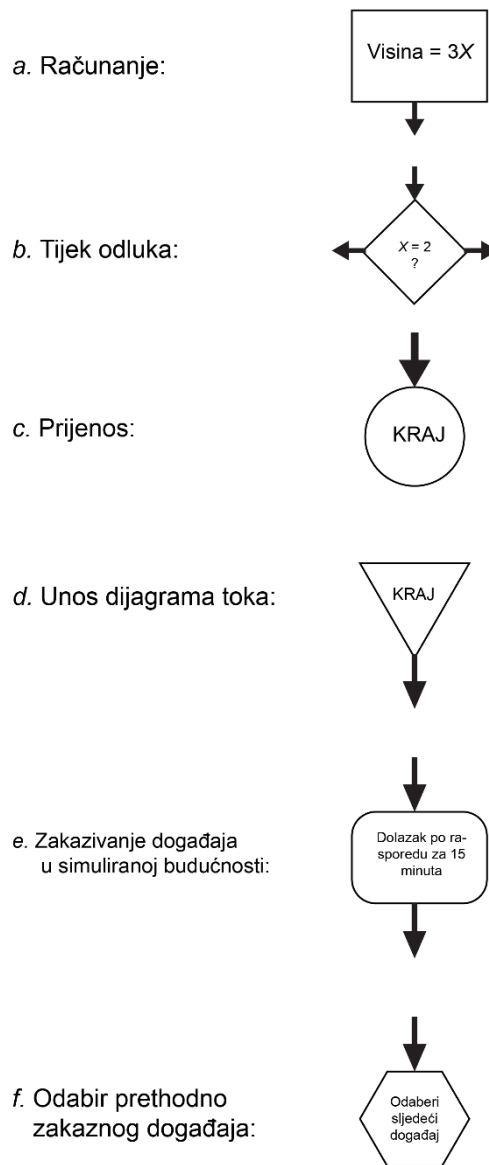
a. Računanje:

Visina = 3$X$

b. Tijek odluka:

$X$ = 2 ?

c. Prijenos:

KRAJ

d. Unos dijagrama toka:

KRAJ

e. Zakazivanje događaja u simuliranoj budućnosti:

Dolazak po rasporedu za 15 minuta

f. Odabir prethodno zakaznog događaja:

Odaberi sljedeći događaj